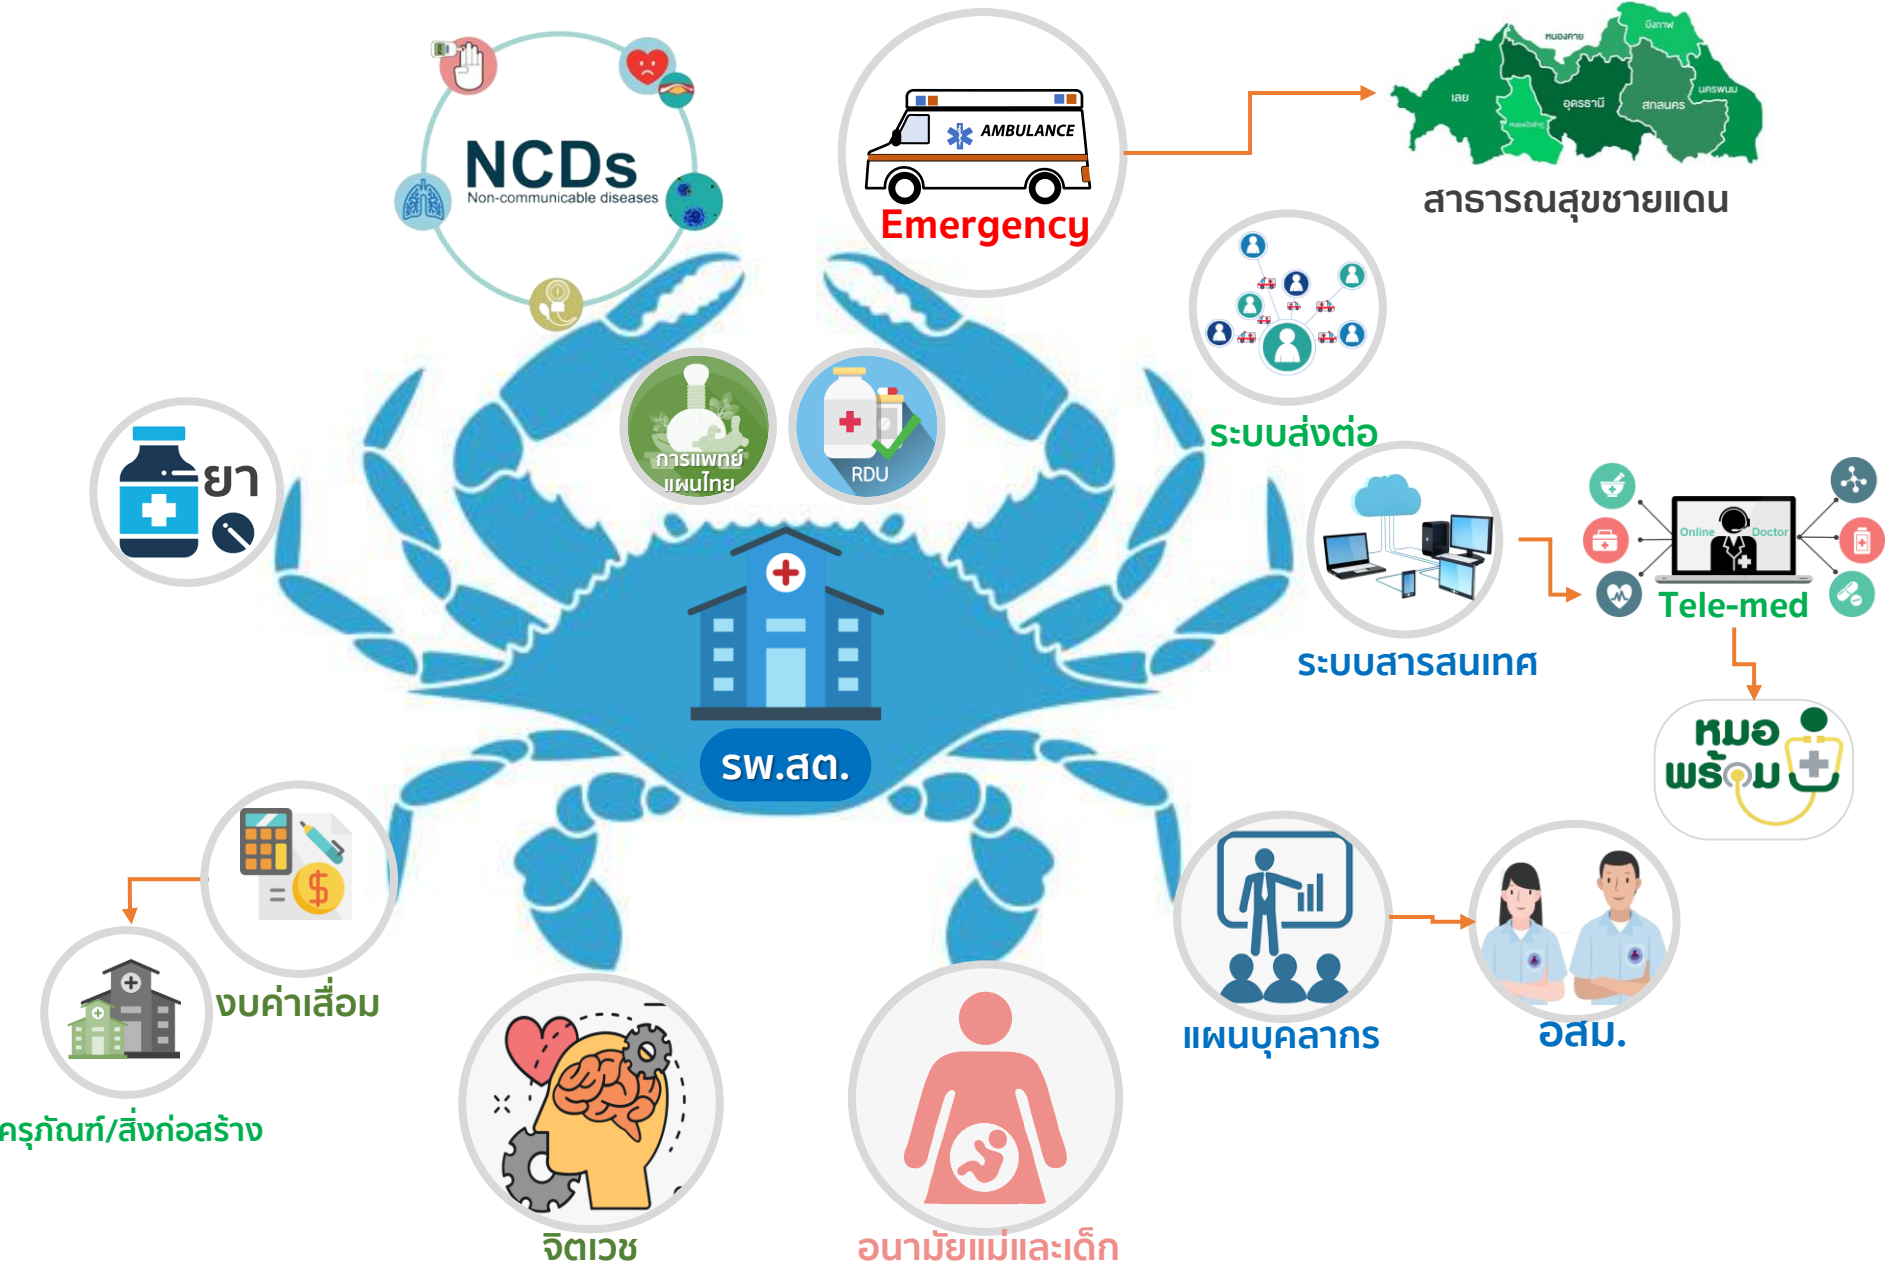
NCDs
Non-communicable diseases

AMBULANCE
Emergency

หนองคาย
บึงกาฬ
เลย
อุดรธานี
สกลนคร
นครพนม
หนองบัวลำภู
สาธารณสุขชายแดน

ระบบส่งต่อ

ยา

การแพทย์แผนไทย

RDU

ระบบสารสนเทศ

Online Doctor
Tele-med

หมอพร้อม

รพ.สต.

งบค่าเสื่อม

ครุภัณฑ์/สิ่งก่อสร้าง

แผนบุคลากร

อสม.

จิตเวช

อนามัยแม่และเด็ก